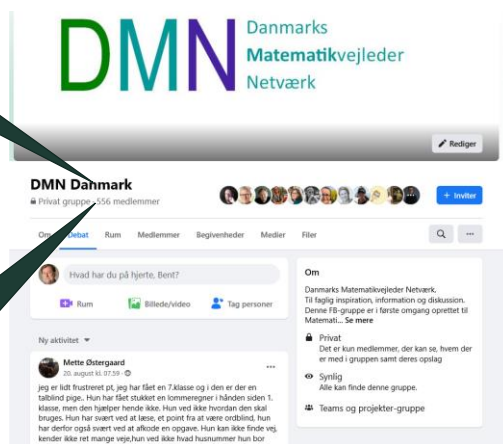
DMN Danmarks Matematikvejleder Netværk

Rediger

DMN Danmark
Privat gruppe · 556 medlemmer

+ Inviter

Om Debat Rum Medlemmer Begivenheder Medier Filer

Hvad har du på hjerte, Bent?

Rum Billede/video Tag personer

Ny aktivitet

Mette Østergaard
20. august kl. 07.59

jeg er lidt frustreret pt, jeg har fået en 7.klasse og i den er der en talblind pige.. Hun har fået stukket en lommeregner i hånden siden 1. klasse, men den hjælper hende ikke. Hun ved ikke hvordan den skal bruges. Hun har svært ved at læse, et point fra at være ordblind, hun har derfor også svært ved at afkode en opgave. Hun kan ikke finde vej, kender ikke ret mange veje,hun ved ikke hvad husnummer hun bor

Om
Danmarks Matematikvejleder Netværk.
Til faglig inspiration, information og diskussion.
Denne FB-gruppe er i første omgang oprettet til Matemati... Se mere

Privat
Det er kun medlemmer, der kan se, hvem der er med i gruppen samt deres opslag

Synlig
Alle kan finde denne gruppe.

Teams og projekter-gruppe